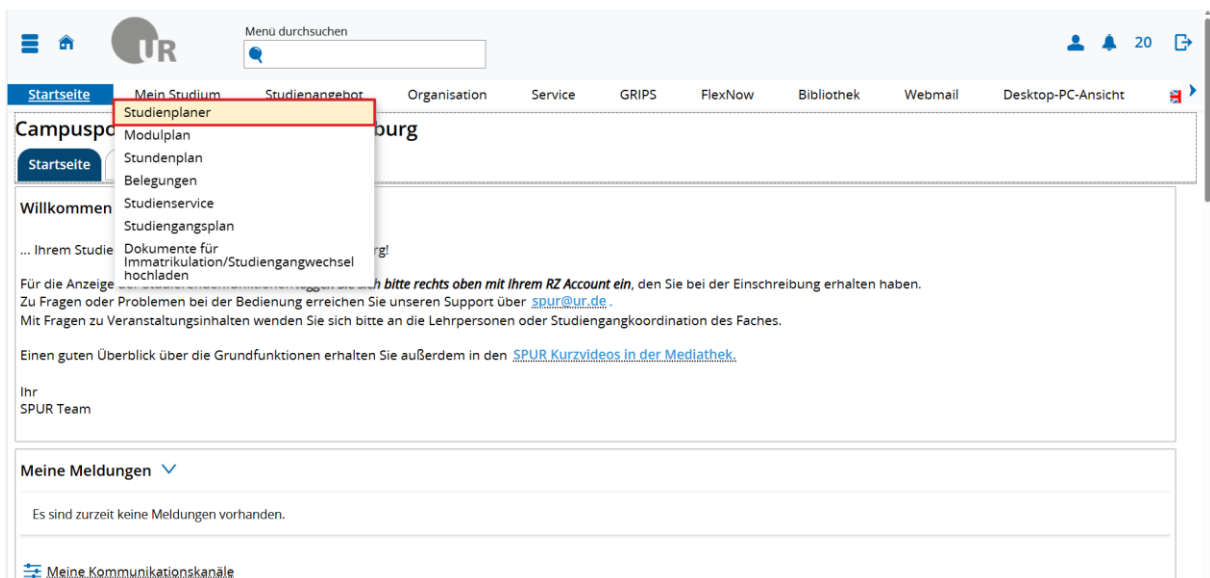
UR

Menü durchsuchen

20

Startseite Mein Studium Studienangebot Organisation Service GRIPS FlexNow Bibliothek Webmail Desktop-PC-Ansicht

Studienplaner
Modulplan
Stundenplan
Belegungen
Studienservice
Studiengangsplan
Dokumente für Immatrikulation/Studiengangwechsel hochladen

Campuspo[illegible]burg

Startseite

Willkommen

... Ihrem Studie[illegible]rg!

Für die Anzeige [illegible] *bitte rechts oben mit Ihrem RZ Account ein*, den Sie bei der Einschreibung erhalten haben.
Zu Fragen oder Problemen bei der Bedienung erreichen Sie unseren Support über spur@ur.de .
Mit Fragen zu Veranstaltungsinhalten wenden Sie sich bitte an die Lehrpersonen oder Studiengangkoordination des Faches.

Einen guten Überblick über die Grundfunktionen erhalten Sie außerdem in den SPUR Kurzvideos in der Mediathek.

Ihr
SPUR Team

Meine Meldungen

Es sind zurzeit keine Meldungen vorhanden.

Meine Kommunikationskanäle